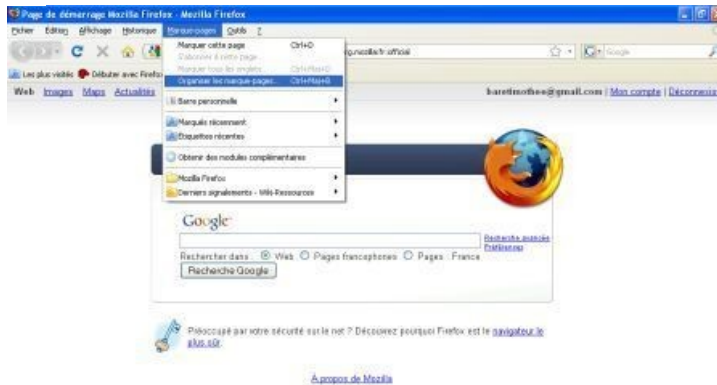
Page de démarrage Mozilla Firefox - Mozilla Firefox

Fichier Édition Affichage Historique Marque-pages Outils ?

g.mozilla.fr/official

Google

Les plus visités Débuter avec Firefox

Web Images Maps Actualités

baretmathee@gmail.com | Mon compte | Déconnexion

Marquer cette page Ctrl+D
S'abonner à cette page
Marquer tous les onglets Ctrl+Maj+D
Organiser les marque-pages... Ctrl+Maj+B
Barre personnelle
Marqués récemment
Étiquettes récentes
Obtenir des modules complémentaires
Mozilla Firefox
Derniers signalements - Wiki-Ressources

Google

Recherche avancée
Préférences

Rechercher dans : Web Pages francophones Pages : France

Recherche Google

Préoccupé par votre sécurité sur le net ? Découvrez pourquoi Firefox est le navigateur le plus sûr.

À propos de Mozilla